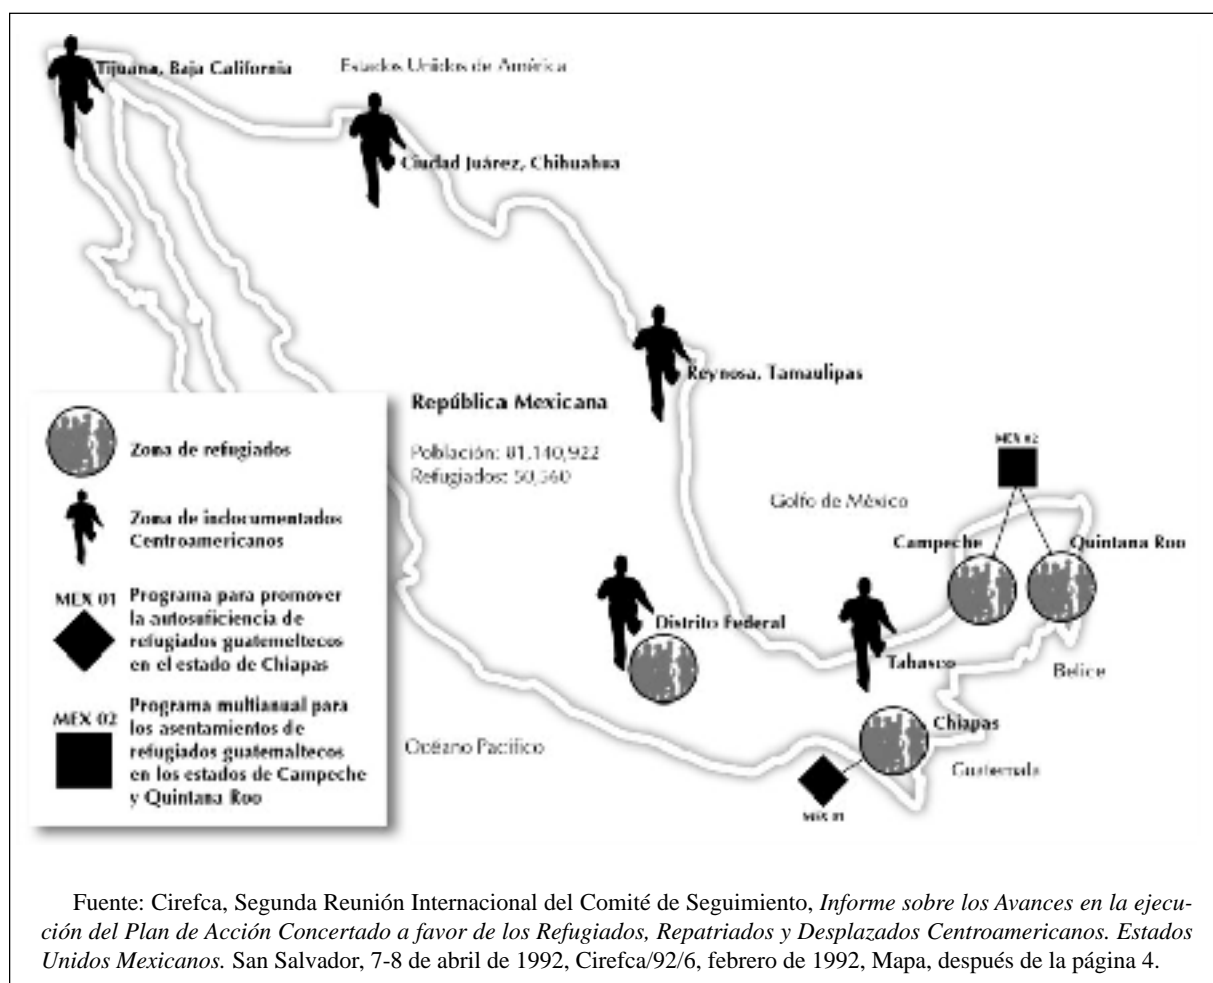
Tijuana, Baja California

Estados Unidos de América

Ciudad Juárez, Chihuahua

Reynosa, Tamaulipas

República Mexicana

Población: 81,140,922
Refugiados: 50,560

Golfo de México

MEX 02

Campeche

Quintana Roo

Distrito Federal

Tabasco

Belice

Chiapas

Océano Pacífico

Guatemala

MEX 01

Zona de refugiados

Zona de indocumentados Centroamericanos

MEX 01 Programa para promover la autosuficiencia de refugiados guatemeltecos en el estado de Chiapas

MEX 02 Programa multianual para los asentamientos de refugiados guatemaltecos en los estados de Campeche y Quintana Roo

Fuente: Cirefca, Segunda Reunión Internacional del Comité de Seguimiento, *Informe sobre los Avances en la ejecución del Plan de Acción Concertado a favor de los Refugiados, Repatriados y Desplazados Centroamericanos. Estados Unidos Mexicanos.* San Salvador, 7-8 de abril de 1992, Cirefca/92/6, febrero de 1992, Mapa, después de la página 4.